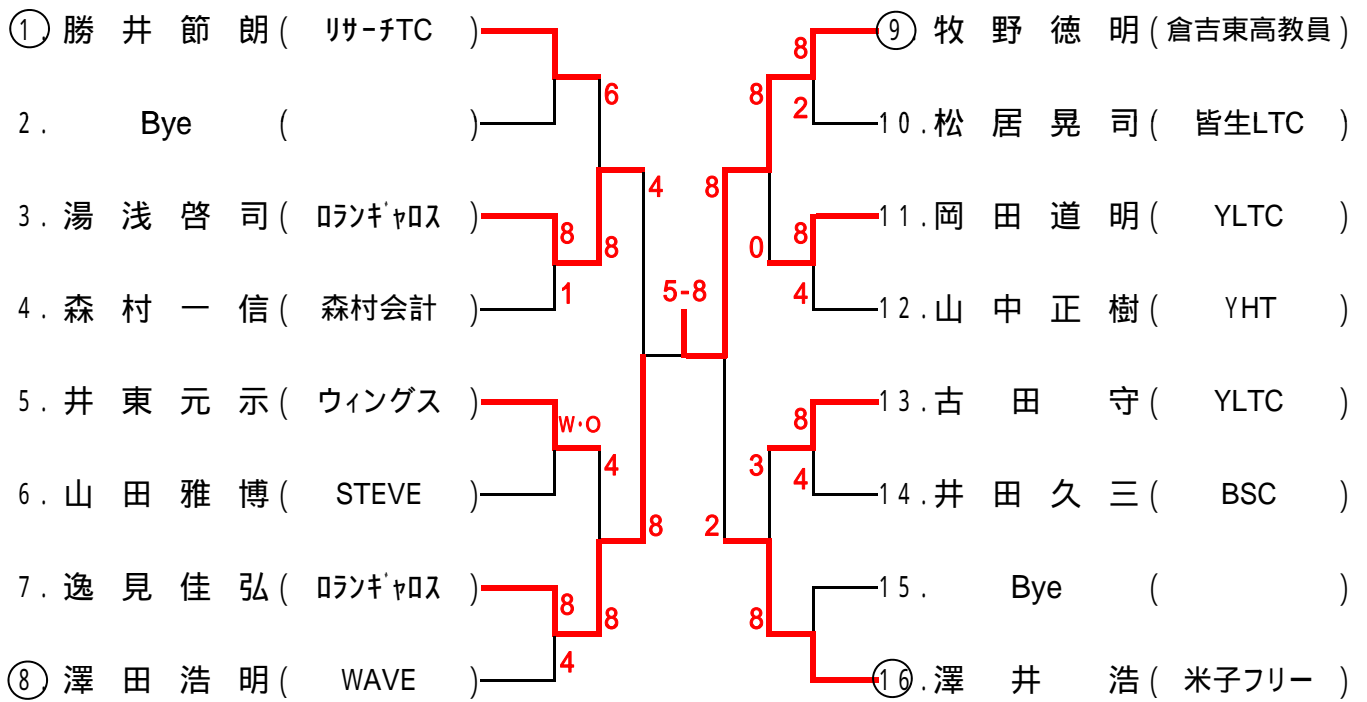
①勝井節朗（ﾘｻｰﾁTC）
2. Bye（ ）
3. 湯浅啓司（ﾛﾗﾝｷﾞｬﾛｽ）
4. 森村一信（森村会計）
5. 井東元示（ウィングス）
6. 山田雅博（STEVE）
7. 逸見佳弘（ﾛﾗﾝｷﾞｬﾛｽ）
⑧澤田浩明（WAVE）

⑨牧野徳明（倉吉東高教員）
10. 松居晃司（皆生LTC）
11. 岡田道明（YLTC）
12. 山中正樹（YHT）
13. 古田守（YLTC）
14. 井田久三（BSC）
15. Bye（ ）
⑯澤井浩（米子フリー）

6
8
1
8
4
W･O
4
8
4
8
8
4
5-8

8
2
8
8
0
4
8
3
4
2
8